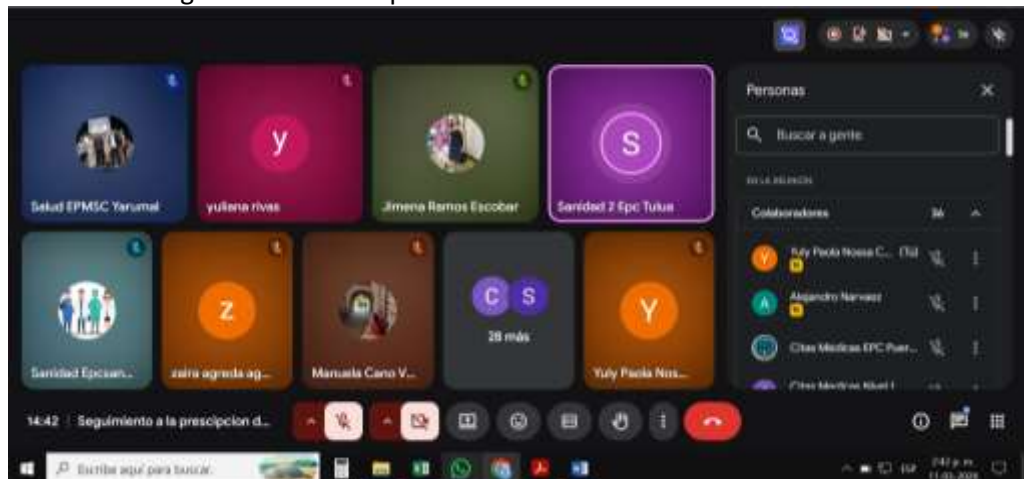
Salud EPMSC Yarumal

y
yuliana rivas

Jimena Ramos Escobar

S
Sanidad 2 Epc Tulua

Sanidad Epcuan...

z
zaira agreda ag...

Manuela Cano V...

C S
28 más

Y
Yuly Paola Nos...

Personas

Buscar a gente

EN LA REUNIÓN

Colaboradores 36

Yuly Paola Nossa C... (Tú)

Alejandro Narvaez

Citas Medicas EPC Puer...

Citas Medicas Nivel I

14:42 | Seguimiento a la prescripcion d...

Escribe aquí para buscar

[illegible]